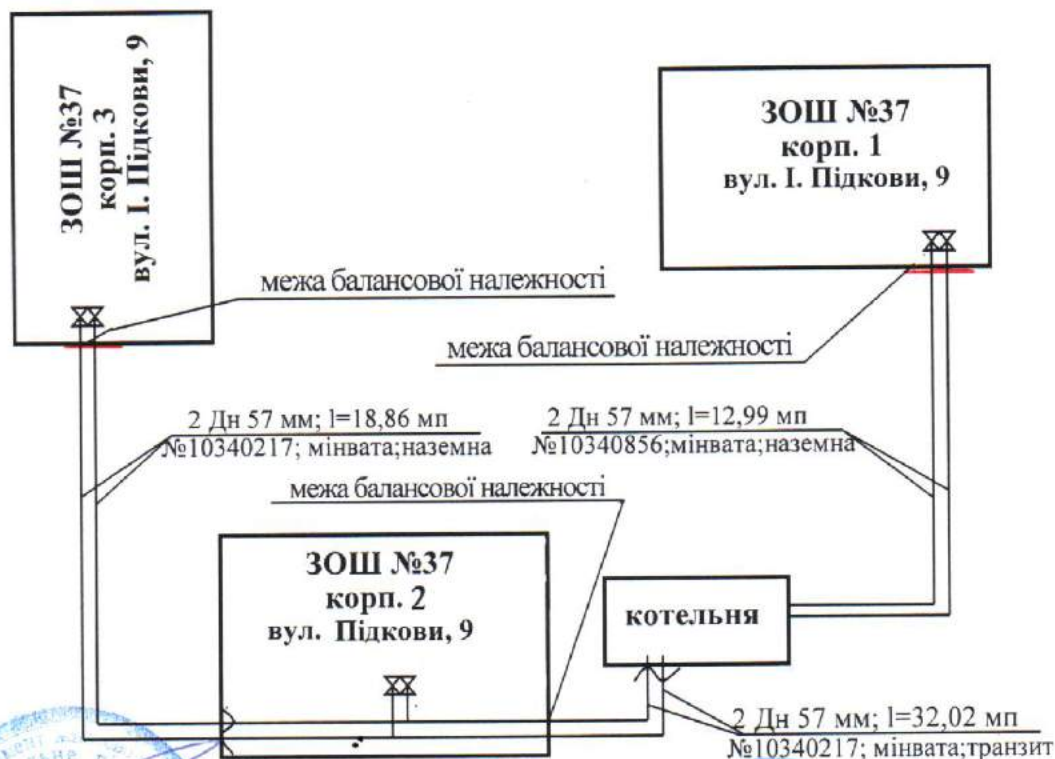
ЗОШ №37
корп. 3
вул. І. Підкови, 9

ЗОШ №37
корп. 1
вул. І. Підкови, 9

межа балансової належності

межа балансової належності

2 Дн 57 мм; l=18,86 мп
№10340217; мінвата;наземна

2 Дн 57 мм; l=12,99 мп
№10340856;мінвата;наземна

межа балансової належності

ЗОШ №37
корп. 2
вул. Підкови, 9

котельня

2 Дн 57 мм; l=32,02 мп
№10340217; мінвата;транзит